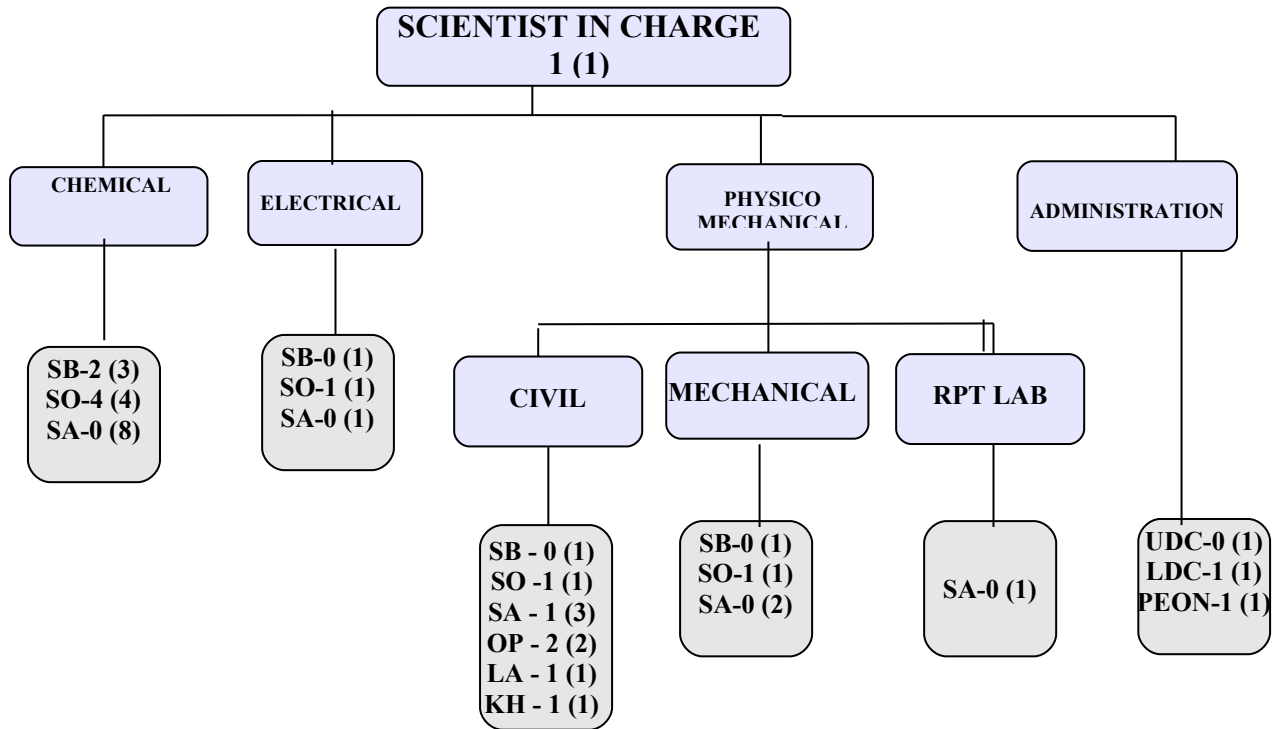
SCIENTIST IN CHARGE
1 (1)

CHEMICAL

SB-2 (3)
SO-4 (4)
SA-0 (8)

ELECTRICAL

SB-0 (1)
SO-1 (1)
SA-0 (1)

PHYSICO MECHANICAL

CIVIL

SB - 0 (1)
SO -1 (1)
SA - 1 (3)
OP - 2 (2)
LA - 1 (1)
KH - 1 (1)

MECHANICAL

SB-0 (1)
SO-1 (1)
SA-0 (2)

RPT LAB

SA-0 (1)

ADMINISTRATION

UDC-0 (1)
LDC-1 (1)
PEON-1 (1)